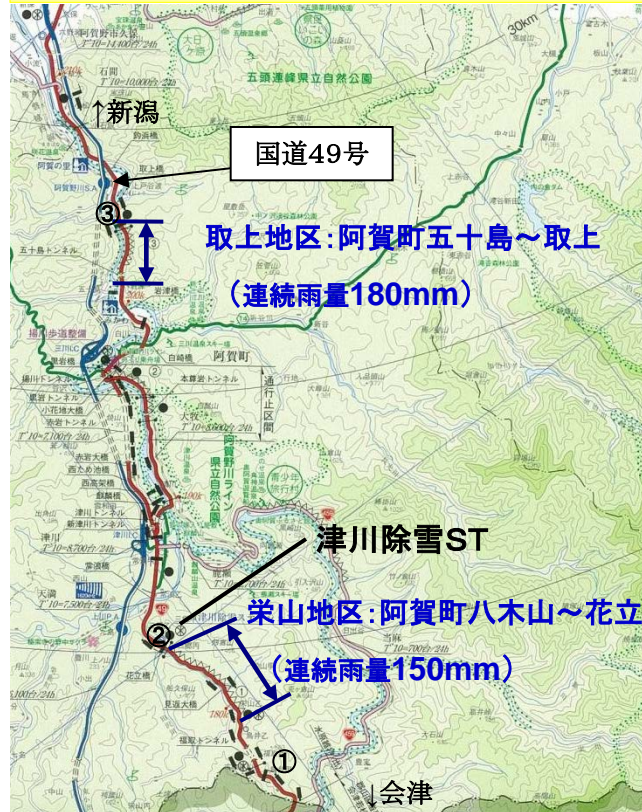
↑新潟

国道49号

③

取上地区:阿賀町五十島～取上

(連続雨量180mm)

五頭連峰県立自然公園

阿賀町

通行止区間

阿賀野川ライン県立自然公園

津川除雪ST

②

栄山地区:阿賀町八木山～花立

(連続雨量150mm)

①

↓会津

30km

石間

阿賀野市

阿賀の里

取上橋

五十島トンネル

阿賀野川SA

本揚岩トンネル

小花地大橋

西山トンネル

西赤崎橋

麒麟橋

津川トンネル

新津川トンネル

津川

津川IC

天満

花立橋

福取トンネル

白崎橋

大牧

$T'10=14,400台/24h$

$T'10=10,000台/24h$

$T'10=7,100台/24h$

$T'10=8,700台/24h$

$T'10=7,500台/24h$

$T'10=5,600台/24h$

$T'10=700台/24h$